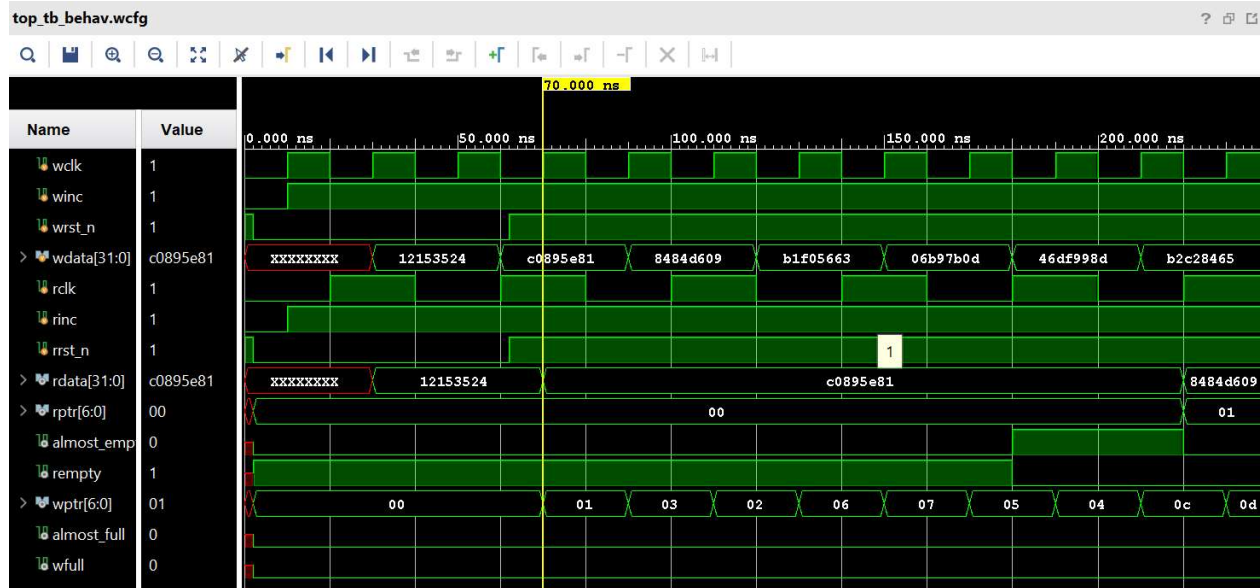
top_tb_behav.wcfg

? ⊡ ⊡

70.000 ns

| Name | Value |
|---|---|
| wclk | 1 |
| winc | 1 |
| wrst_n | 1 |
| wdata[31:0] | c0895e81 |
| rclk | 1 |
| rinc | 1 |
| rrst_n | 1 |
| rdata[31:0] | c0895e81 |
| rptr[6:0] | 00 |
| almost_emp | 0 |
| rempty | 1 |
| wptr[6:0] | 01 |
| almost_full | 0 |
| wfull | 0 |

0.000 ns
50.000 ns
100.000 ns
150.000 ns
200.000 ns

XXXXXXXX 12153524 c0895e81 8484d609 b1f05663 06b97b0d 46df998d b2c28465

1

XXXXXXXX 12153524 c0895e81 8484d609

00 01

00 01 03 02 06 07 05 04 0c 0d